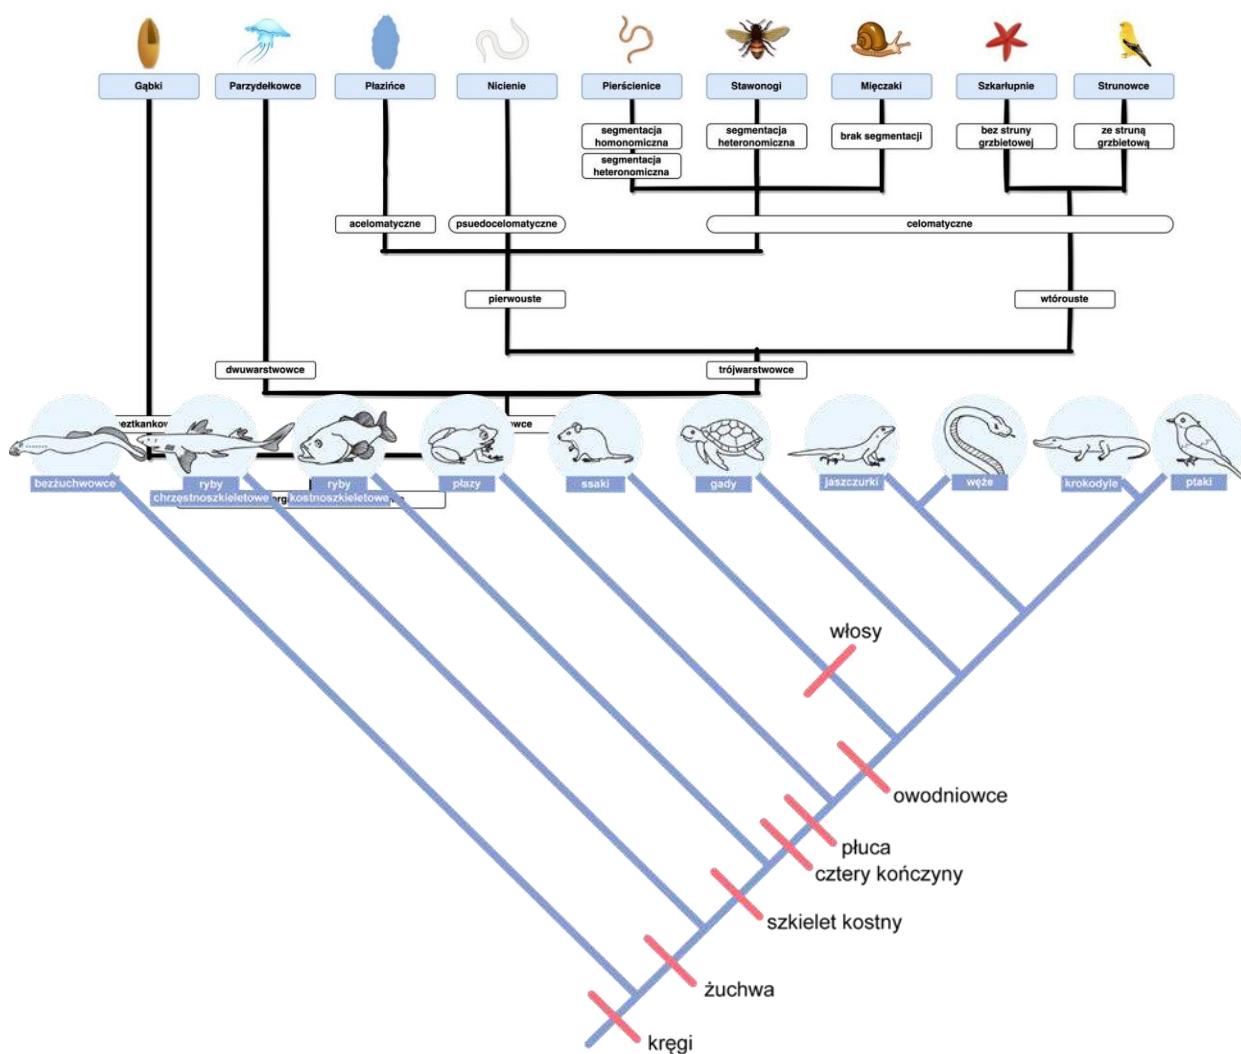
Gąbki
Parzydełkowce
Płazińce
Nicienie
Pierścienice
Stawonogi
Mięczaki
Szkarłupnie
Strunowce

segmentacja homonomiczna
segmentacja heteronomiczna
segmentacja heteronomiczna
brak segmentacji
bez struny grzbietowej
ze struną grzbietową

acelomatyczne
psuedocelomatyczne
celomatyczne

pierwouste
wtórouste

dwuwarstwowce
trójwarstwowce

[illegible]eztkankow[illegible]
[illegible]wce

bezżuchwowce
ryby chrzęstnoszkieletowe
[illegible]
ryby kostnoszkieletowe
płazy
ssaki
gady
jaszczurki
węże
krokodyle
ptaki

włosy
owodniowce
płuca
cztery kończyny
szkielet kostny
żuchwa
kręgi